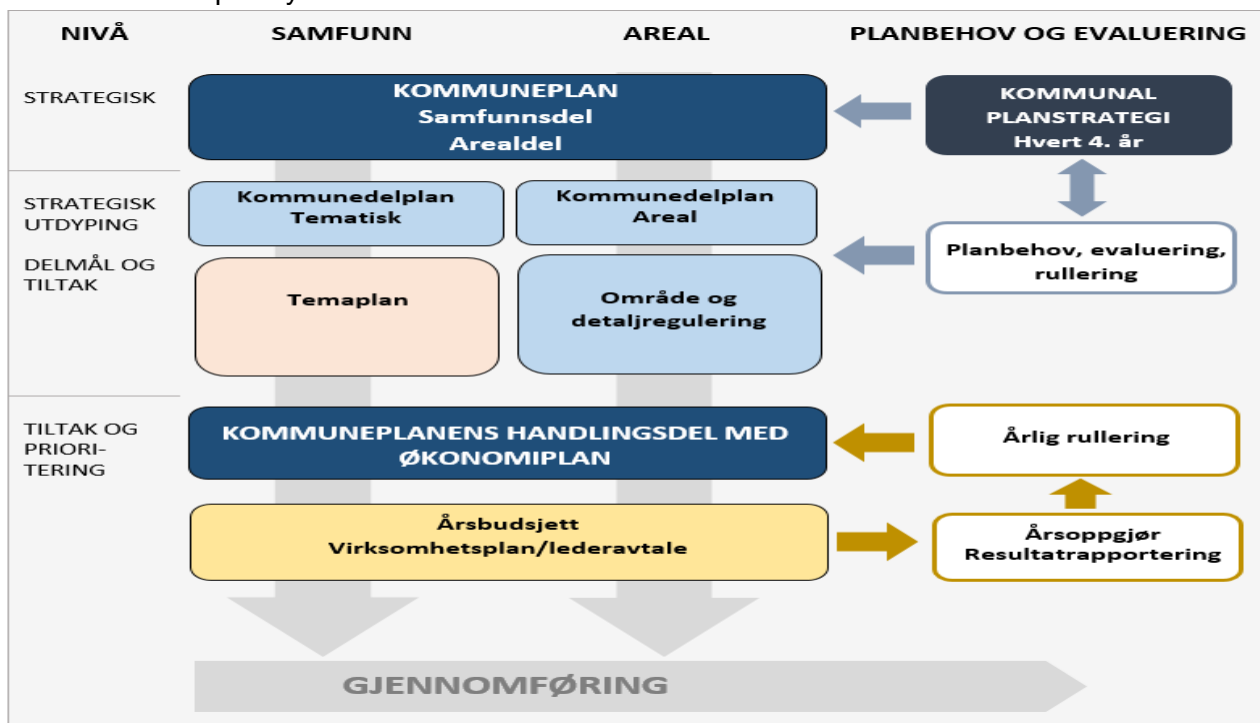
NIVÅ

SAMFUNN

AREAL

PLANBEHOV OG EVALUERING

STRATEGISK

KOMMUNEPLAN
Samfunnsdel
Arealdel

KOMMUNAL PLANSTRATEGI
Hvert 4. år

STRATEGISK UTDYPING

DELMÅL OG TILTAK

Kommunedelplan Tematisk

Kommunedelplan Areal

Planbehov, evaluering, rullering

Temaplan

Område og detaljregulering

TILTAK OG PRIORI-TERING

KOMMUNEPLANENS HANDLINGSDEL MED ØKONOMIPLAN

Årlig rullering

Årsbudsjett
Virksomhetsplan/lederavtale

Årsoppgjør
Resultatrapportering

GJENNOMFØRING